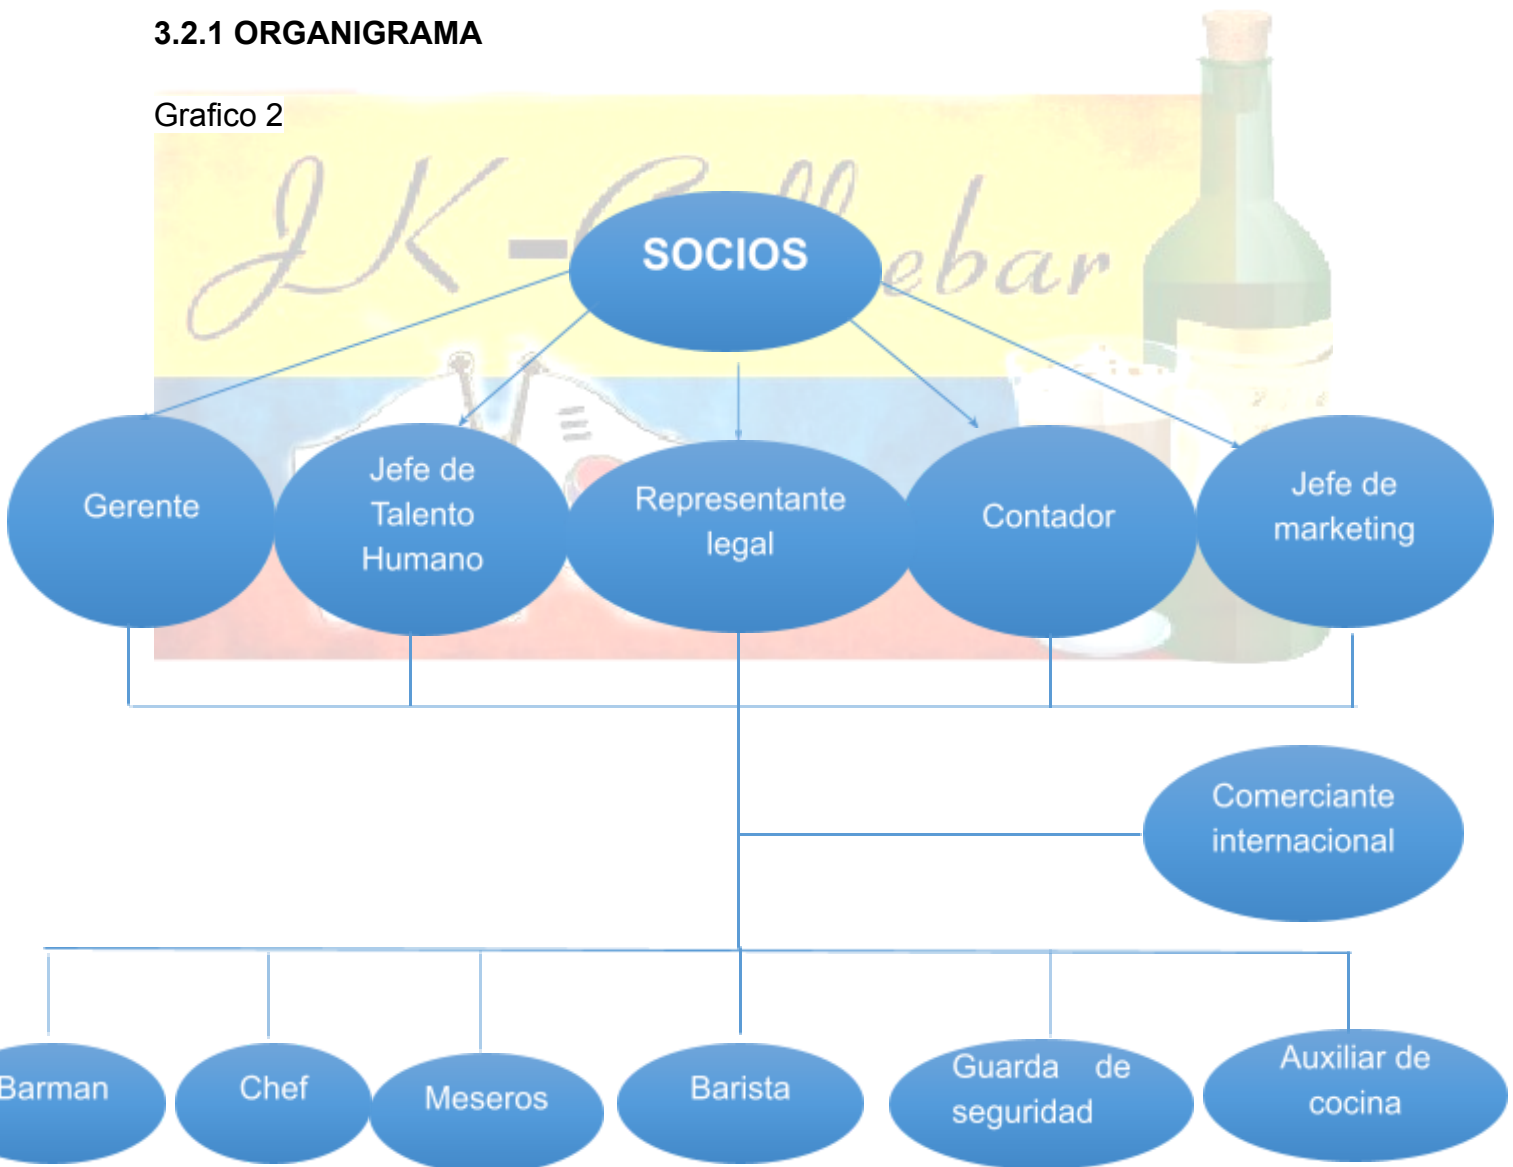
3.2.1 ORGANIGRAMA

Grafico 2

JK-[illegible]ebar

SOCIOS

Gerente

Jefe de Talento Humano

Representante legal

Contador

Jefe de marketing

Comerciante internacional

Barman

Chef

Meseros

Barista

Guarda de seguridad

Auxiliar de cocina